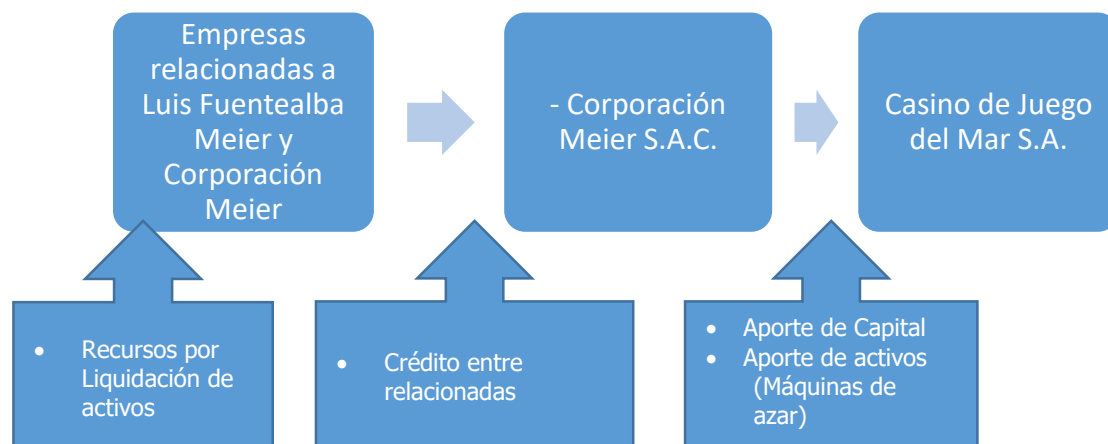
Empresas relacionadas a Luis Fuentealba Meier y Corporación Meier

- Corporación Meier S.A.C.

Casino de Juego del Mar S.A.

- Recursos por Liquidación de activos

- Crédito entre relacionadas

- Aporte de Capital
- Aporte de activos (Máquinas de azar)